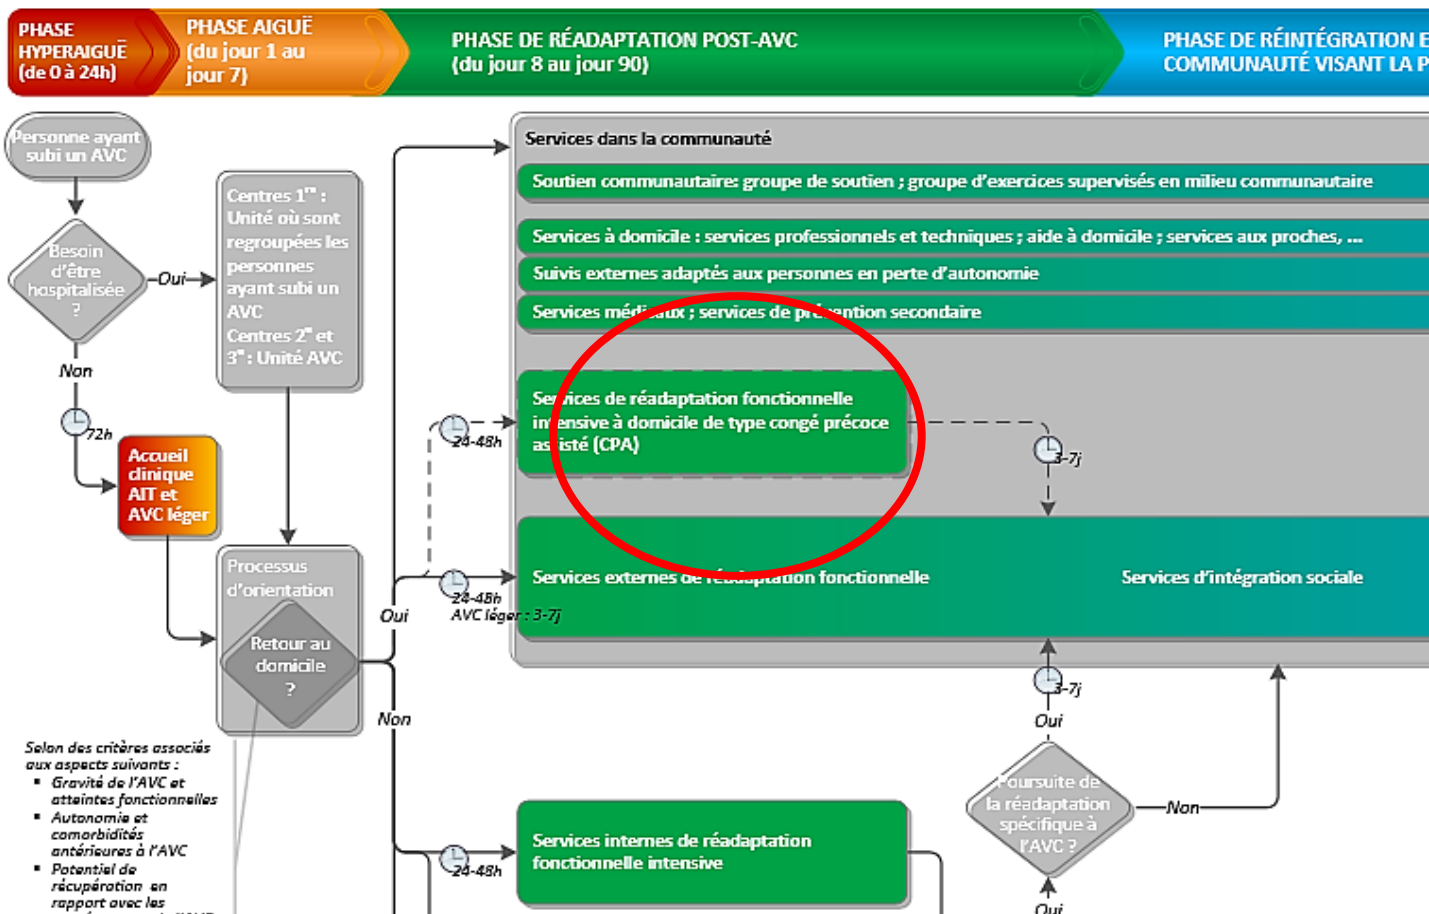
PHASE HYPERAIGUË (de 0 à 24h)

PHASE AIGUË (du jour 1 au jour 7)

PHASE DE RÉADAPTATION POST-AVC (du jour 8 au jour 90)

PHASE DE RÉINTÉGRATION E COMMUNAUTÉ VISANT LA P

Personne ayant subi un AVC

Besoin d'être hospitalisée ?

Oui

Non

72h

Centres 1$^{ers}$ : Unité où sont regroupées les personnes ayant subi un AVC
Centres 2$^{e}$ et 3$^{e}$ : Unité AVC

Accueil clinique AIT et AVC léger

Processus d'orientation

Retour au domicile ?

Oui

Non

Selon des critères associés aux aspects suivants :
▪ Gravité de l'AVC et atteintes fonctionnelles
▪ Autonomie et comorbidités antérieures à l'AVC
▪ Potentiel de récupération en rapport avec les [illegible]

Services dans la communauté

Soutien communautaire: groupe de soutien ; groupe d'exercices supervisés en milieu communautaire

Services à domicile : services professionnels et techniques ; aide à domicile ; services aux proches, ...

Suivis externes adaptés aux personnes en perte d'autonomie

Services méd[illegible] ; services de pr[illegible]ntion secondaire

24-48h

Ser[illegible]ices de réadaptation fonctionnelle in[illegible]ensive à domicile de type congé précoce as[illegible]isté (CPA)

3-7j

24-48h
AVC léger : 3-7j

Services externes de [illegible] fonctionnelle

Services d'intégration sociale

3-7j

Oui

Poursuite de la réadaptation spécifique à l'AVC ?

Non

Oui

24-48h

Services internes de réadaptation fonctionnelle intensive